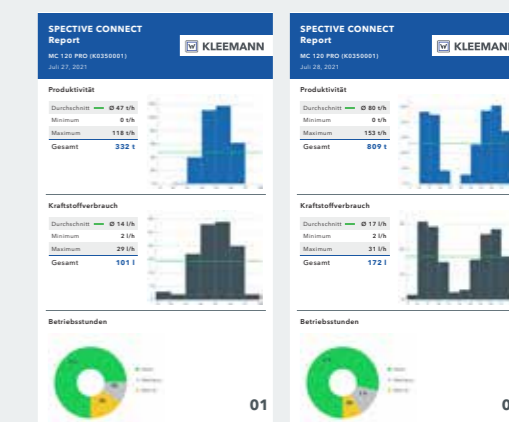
SPECTIVE CONNECT Report

MC 120 PRO (K0350001)

Juli 27, 2021

KLEEMANN

Produktivität

| Durchschnitt | Ø 47 t/h |
|---|---|
| Minimum | 0 t/h |
| Maximum | 118 t/h |
| Gesamt | 332 t |

Kraftstoffverbrauch

| Durchschnitt | Ø 14 l/h |
|---|---|
| Minimum | 2 l/h |
| Maximum | 29 l/h |
| Gesamt | 101 l |

Betriebsstunden

01

SPECTIVE CONNECT Report

MC 120 PRO (K0350001)

Juli 28, 2021

KLEEMANN

Produktivität

| Durchschnitt | Ø 80 t/h |
|---|---|
| Minimum | 0 t/h |
| Maximum | 153 t/h |
| Gesamt | 809 t |

Kraftstoffverbrauch

| Durchschnitt | Ø 17 l/h |
|---|---|
| Minimum | 2 l/h |
| Maximum | 31 l/h |
| Gesamt | 172 l |

Betriebsstunden

0